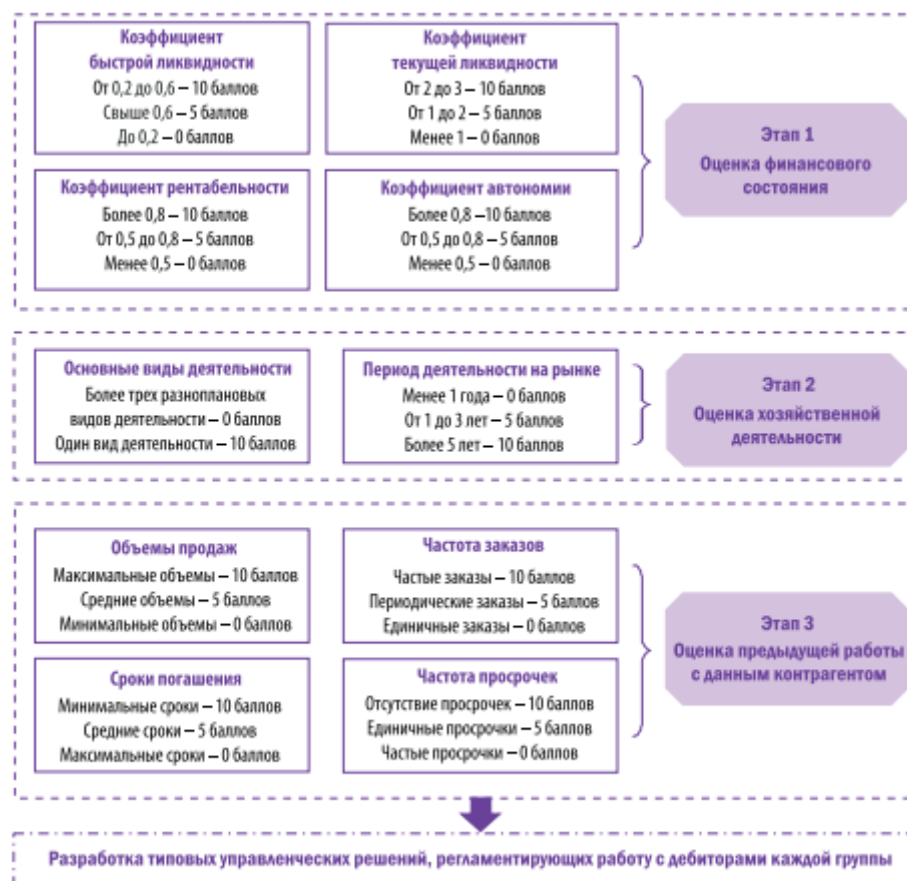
Коэффициент быстрой ликвидности
От 0,2 до 0,6 – 10 баллов
Свыше 0,6 – 5 баллов
До 0,2 – 0 баллов

Коэффициент текущей ликвидности
От 2 до 3 – 10 баллов
От 1 до 2 – 5 баллов
Менее 1 – 0 баллов

Коэффициент рентабельности
Более 0,8 – 10 баллов
От 0,5 до 0,8 – 5 баллов
Менее 0,5 – 0 баллов

Коэффициент автономии
Более 0,8 –10 баллов
От 0,5 до 0,8 – 5 баллов
Менее 0,5 – 0 баллов

Этап 1
Оценка финансового состояния

Основные виды деятельности
Более трех разноплановых видов деятельности – 0 баллов
Один вид деятельности – 10 баллов

Период деятельности на рынке
Менее 1 года – 0 баллов
От 1 до 3 лет – 5 баллов
Более 5 лет – 10 баллов

Этап 2
Оценка хозяйственной деятельности

Объемы продаж
Максимальные объемы – 10 баллов
Средние объемы – 5 баллов
Минимальные объемы – 0 баллов

Частота заказов
Частые заказы – 10 баллов
Периодические заказы – 5 баллов
Единичные заказы – 0 баллов

Сроки погашения
Минимальные сроки – 10 баллов
Средние сроки – 5 баллов
Максимальные сроки – 0 баллов

Частота просрочек
Отсутствие просрочек – 10 баллов
Единичные просрочки – 5 баллов
Частые просрочки – 0 баллов

Этап 3
Оценка предыдущей работы с данным контрагентом

Разработка типовых управленческих решений, регламентирующих работу с дебиторами каждой группы